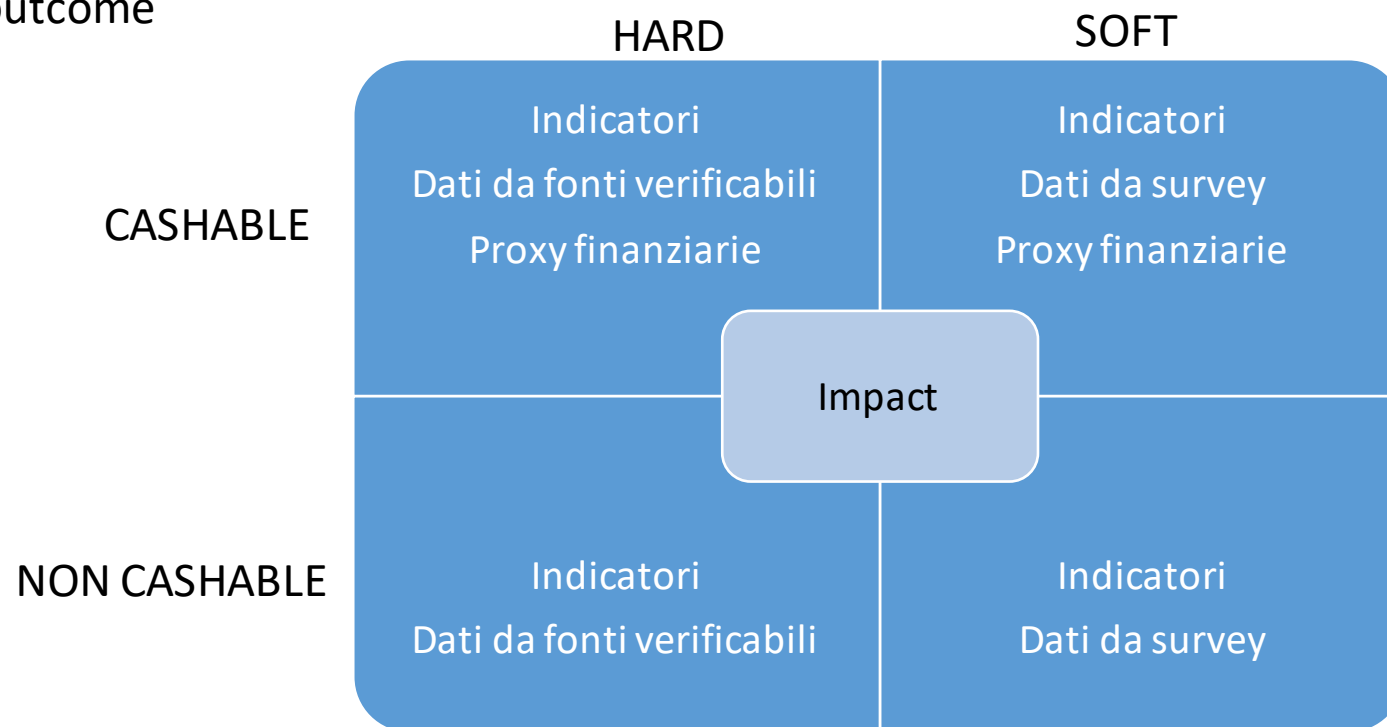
utcome

HARD SOFT

CASHABLE

Indicatori
Dati da fonti verificabili
Proxy finanziarie

Indicatori
Dati da survey
Proxy finanziarie

Impact

NON CASHABLE

Indicatori
Dati da fonti verificabili

Indicatori
Dati da survey